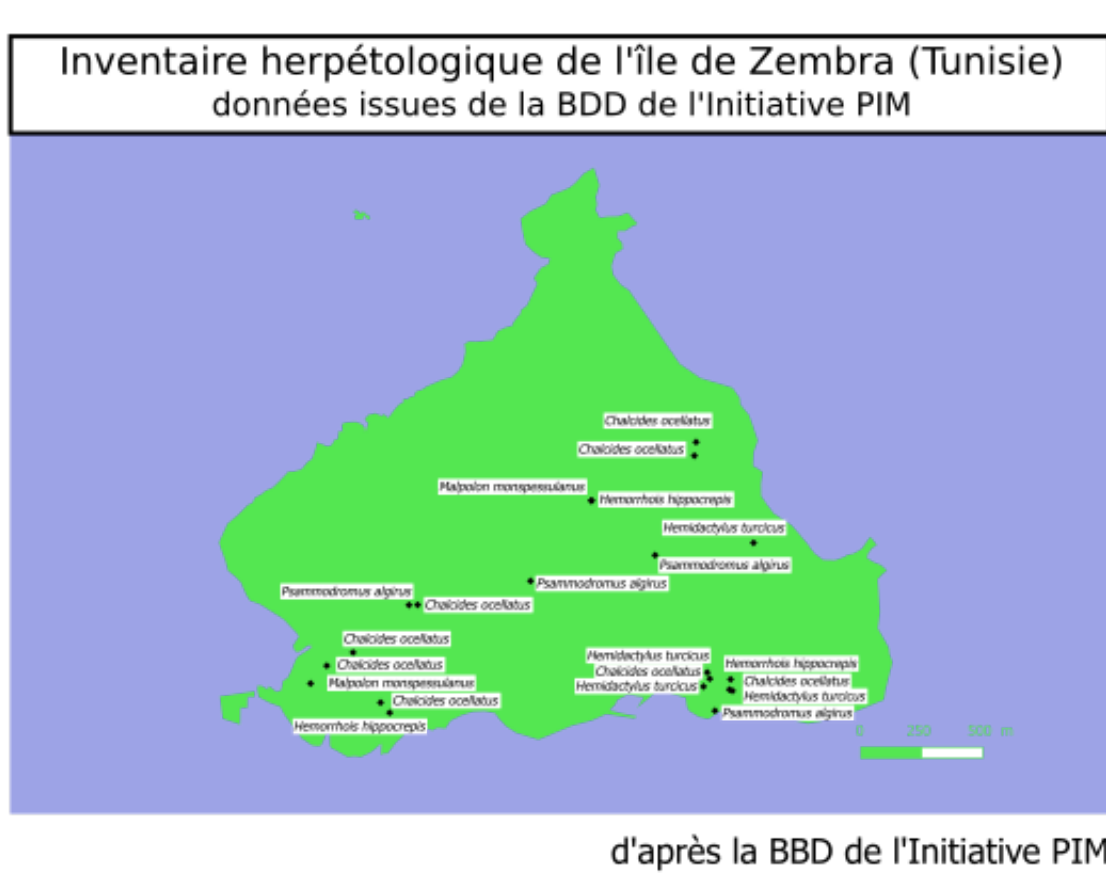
Inventaire herpétologique de l'île de Zembra (Tunisie)
données issues de la BDD de l'Initiative PIM

Chalcides ocellatus
Chalcides ocellatus
Malpolon monspessulanus
Hemorrhois hippocrepis
Hemidactylus turcicus
Psammodromus algirus
Psammodromus algirus
Psammodromus algirus
Chalcides ocellatus
Chalcides ocellatus
Chalcides ocellatus
Malpolon monspessulanus
Chalcides ocellatus
Hemorrhois hippocrepis
Hemidactylus turcicus
Chalcides ocellatus
Hemidactylus turcicus
Hemorrhois hippocrepis
Chalcides ocellatus
Hemidactylus turcicus
Psammodromus algirus

0 250 500 m

d'après la BBD de l'Initiative PIM